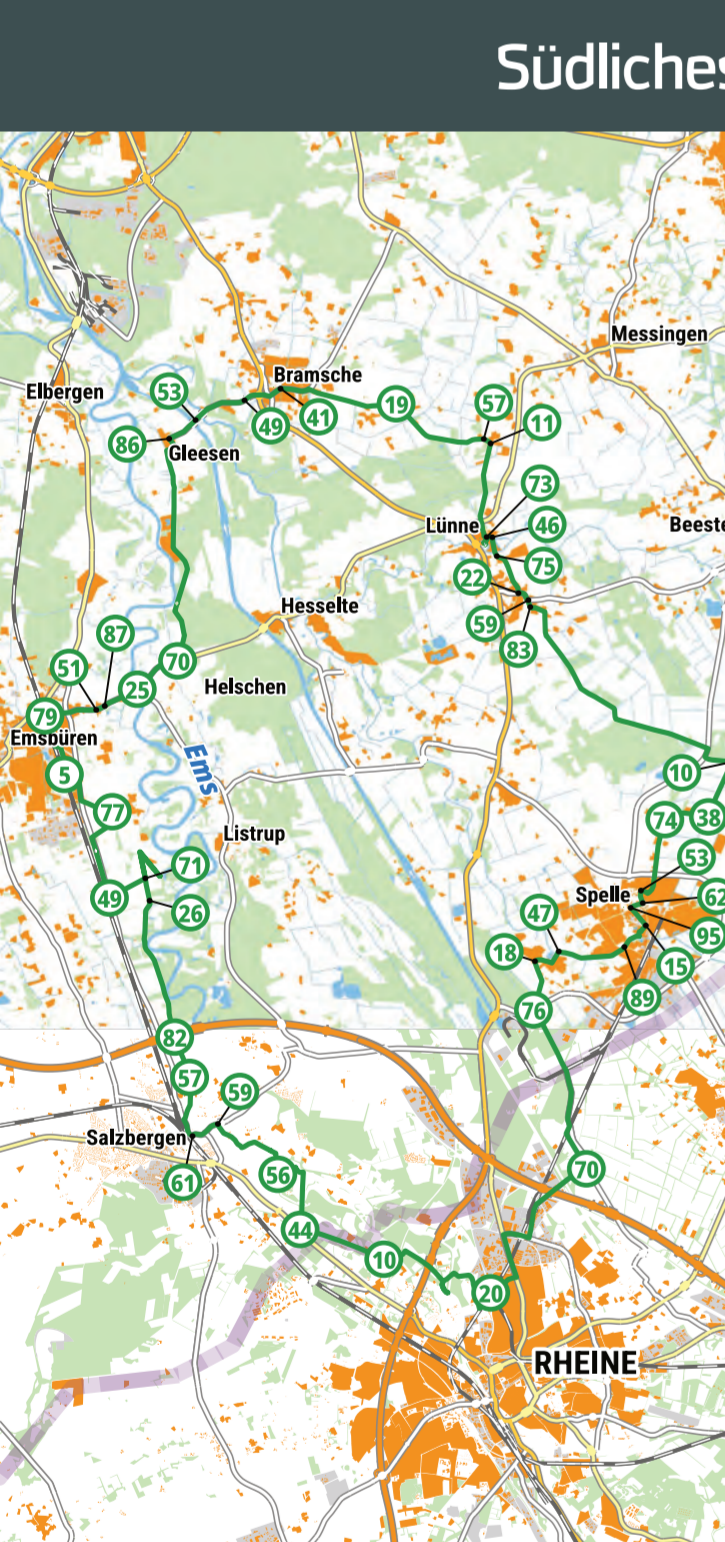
Südliches

Messingen

Elbergen

Bramsche

53

49

41

19

57

11

86

Gleesen

73

Lünne

46

Beeste

75

22

Hesselte

59

83

87

70

51

25

Helschen

79

Emsbüren

Ems

10

5

77

74

38

Listrup

53

71

Spelle

62

49

26

47

95

18

15

89

76

82

57

59

Salzbergen

61

56

70

44

10

20

RHEINE